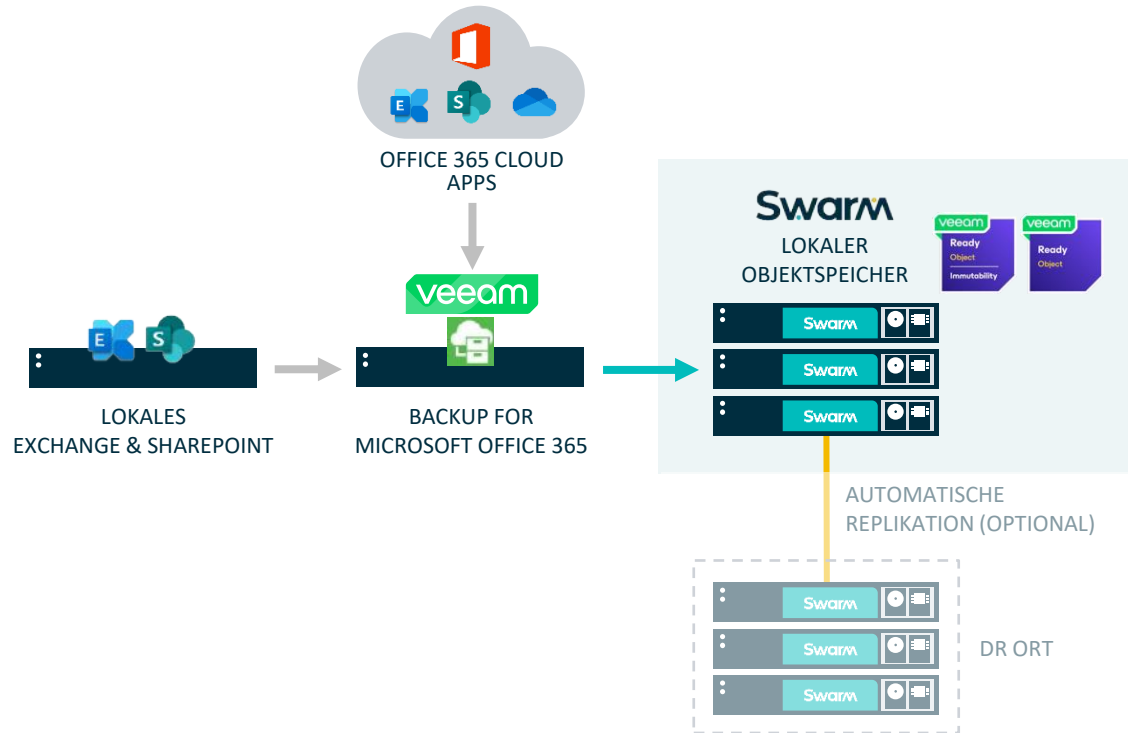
E S

OFFICE 365 CLOUD APPS

Swarm

LOKALER OBJEKTSPEICHER

veeam Ready Object Immutability

veeam Ready Object

E S

veeam

Swarm

Swarm

Swarm

LOKALES EXCHANGE & SHAREPOINT

BACKUP FOR MICROSOFT OFFICE 365

AUTOMATISCHE REPLIKATION (OPTIONAL)

Swarm

Swarm

Swarm

DR ORT